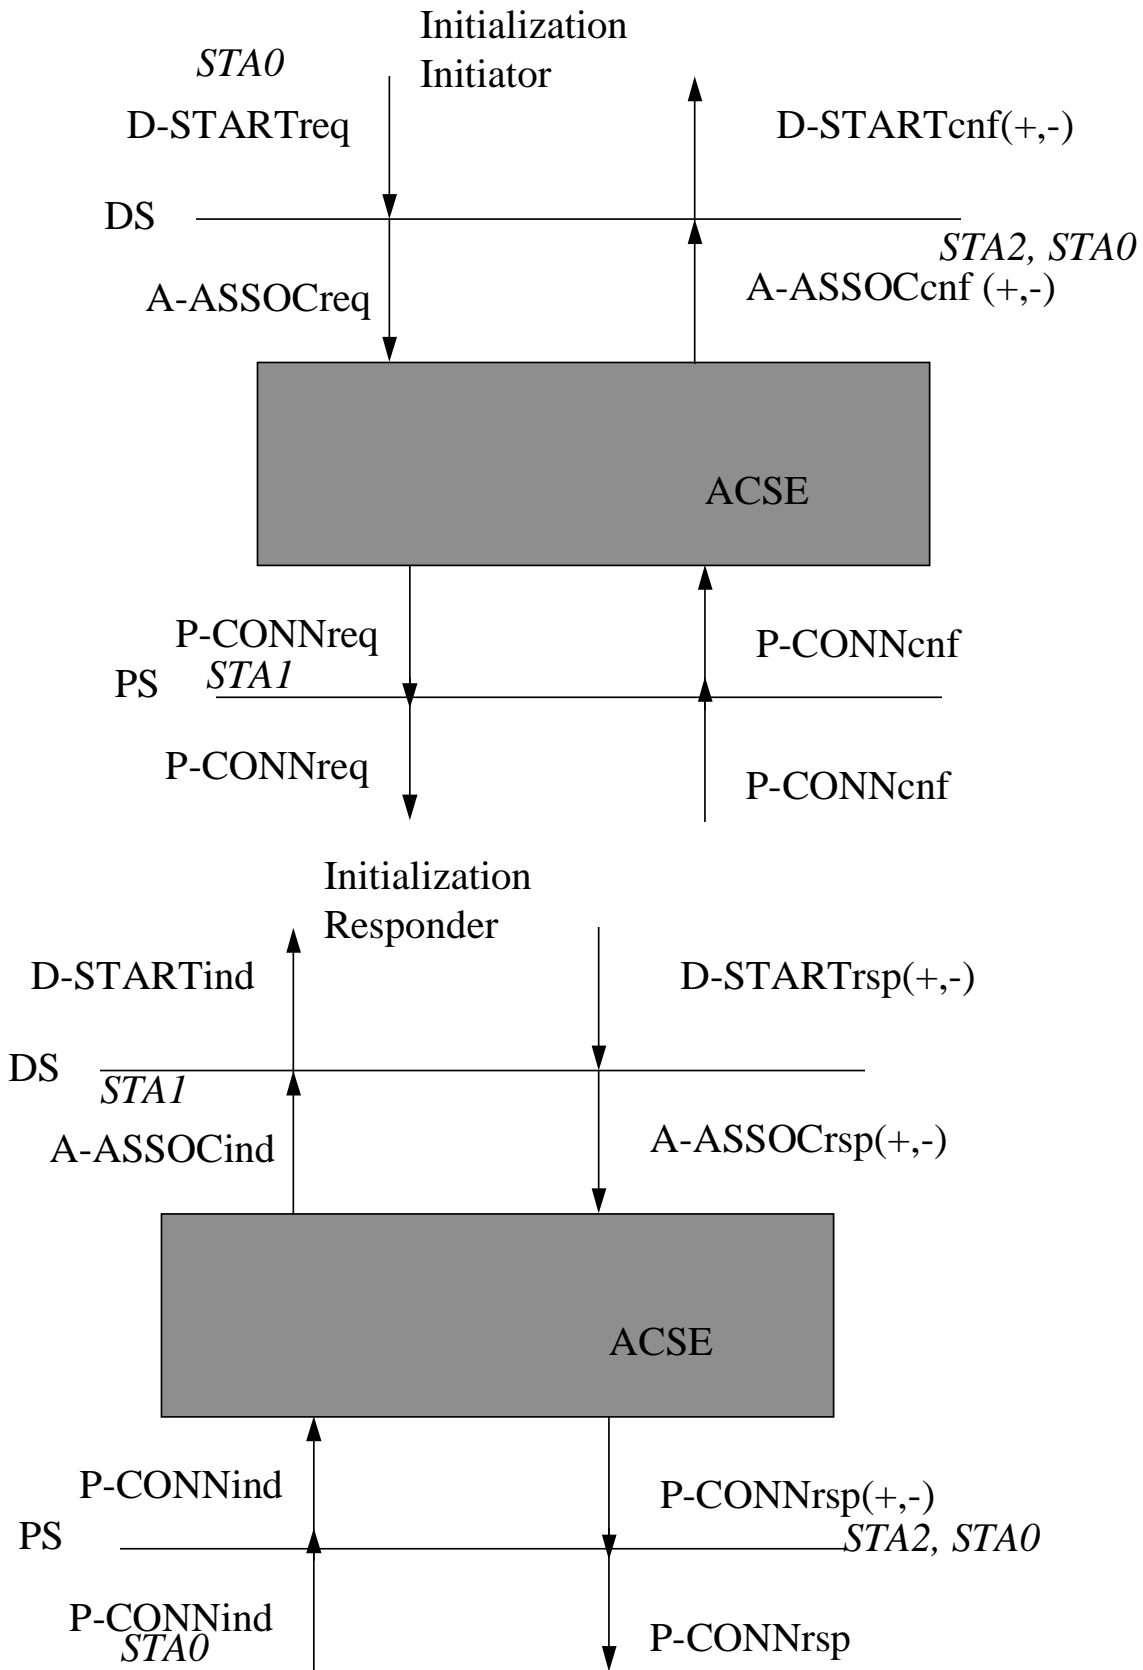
Initialization
Initiator

STA0
D-STARTreq

D-STARTcnf(+,-)

DS

STA2, STA0

A-ASSOCreq

A-ASSOCcnf (+,-)

ACSE

P-CONNreq
STA1

P-CONNcnf

PS

P-CONNreq

P-CONNcnf

Initialization
Responder

D-STARTind

D-STARTrsp(+,-)

DS
STA1

A-ASSOCind

A-ASSOCrsp(+,-)

ACSE

P-CONNind

P-CONNrsp(+,-)

PS

STA2, STA0

P-CONNind
STA0

P-CONNrsp